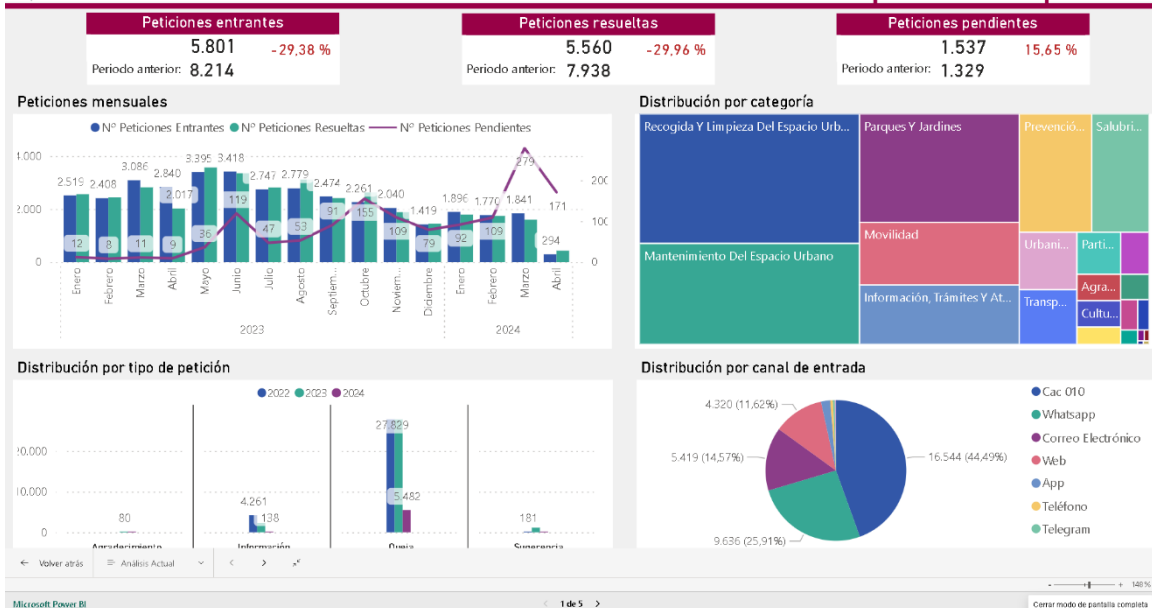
Peticiones entrantes
5.801 -29,38 %
Periodo anterior: 8.214

Peticiones resueltas
5.560 -29,96 %
Periodo anterior: 7.938

Peticiones pendientes
1.537 15,65 %
Periodo anterior: 1.329

Peticiones mensuales

Nº Peticiones Entrantes Nº Peticiones Resueltas Nº Peticiones Pendientes

4.000
2.000
0

200
100
0

2.519 2.408 3.086 2.840 2.017 3.395 3.418 2.747 2.779 2.474 2.261 2.040 1.419 1.896 1.770 1.841 294

12 8 11 9 36 119 47 53 91 155 109 79 92 109 279 171

Enero Febrero Marzo Abril Mayo Junio Julio Agosto Septiem... Octubre Noviem... Diciembre Enero Febrero Marzo Abril
2023 2024

Distribución por categoría

Recogida Y Limpieza Del Espacio Urb...
Parques Y Jardines
Prevenció...
Salubri...
Mantenimiento Del Espacio Urbano
Movilidad
Urbani...
Parti...
Agra...
Información, Trámites Y At...
Transp...
Cultu...

Distribución por tipo de petición

2022 2023 2024

20.000
10.000
0

80
4.261
138
27.829
5.482
181

Agradecimiento Información Queja Sugerencia

Distribución por canal de entrada

4.320 (11,62%)
5.419 (14,57%)
16.544 (44,49%)
9.636 (25,91%)

Cac 010
Whatsapp
Correo Electrónico
Web
App
Teléfono
Telegram

Volver atrás
Análisis Actual

Microsoft Power BI
1 de 5
148 %
Cerrar modo de pantalla completa